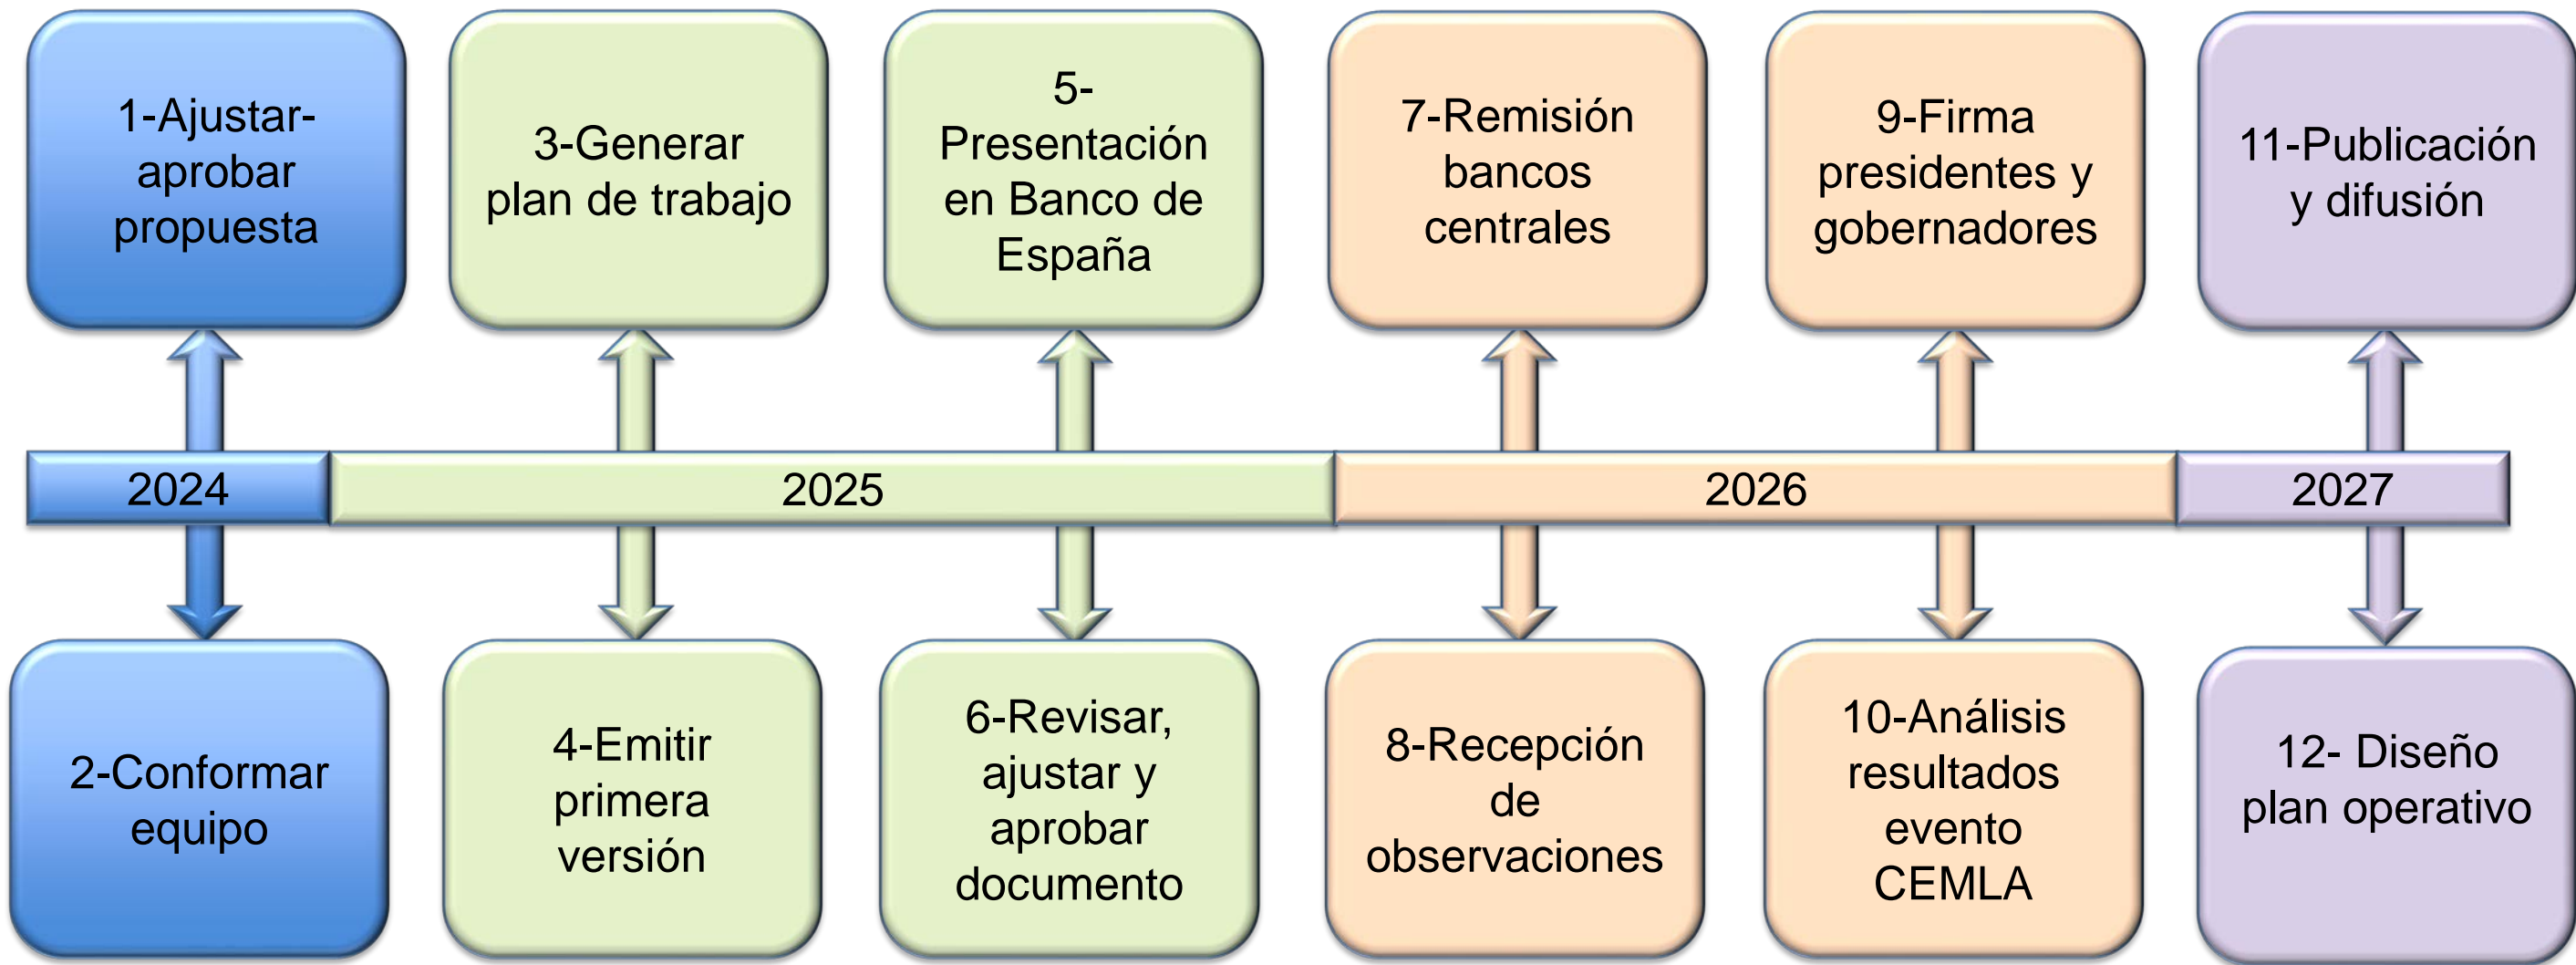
1-Ajustar-aprobar propuesta

3-Generar plan de trabajo

5-Presentación en Banco de España

7-Remisión bancos centrales

9-Firma presidentes y gobernadores

11-Publicación y difusión

2024

2025

2026

2027

2-Conformar equipo

4-Emitir primera versión

6-Revisar, ajustar y aprobar documento

8-Recepción de observaciones

10-Análisis resultados evento CEMLA

12- Diseño plan operativo